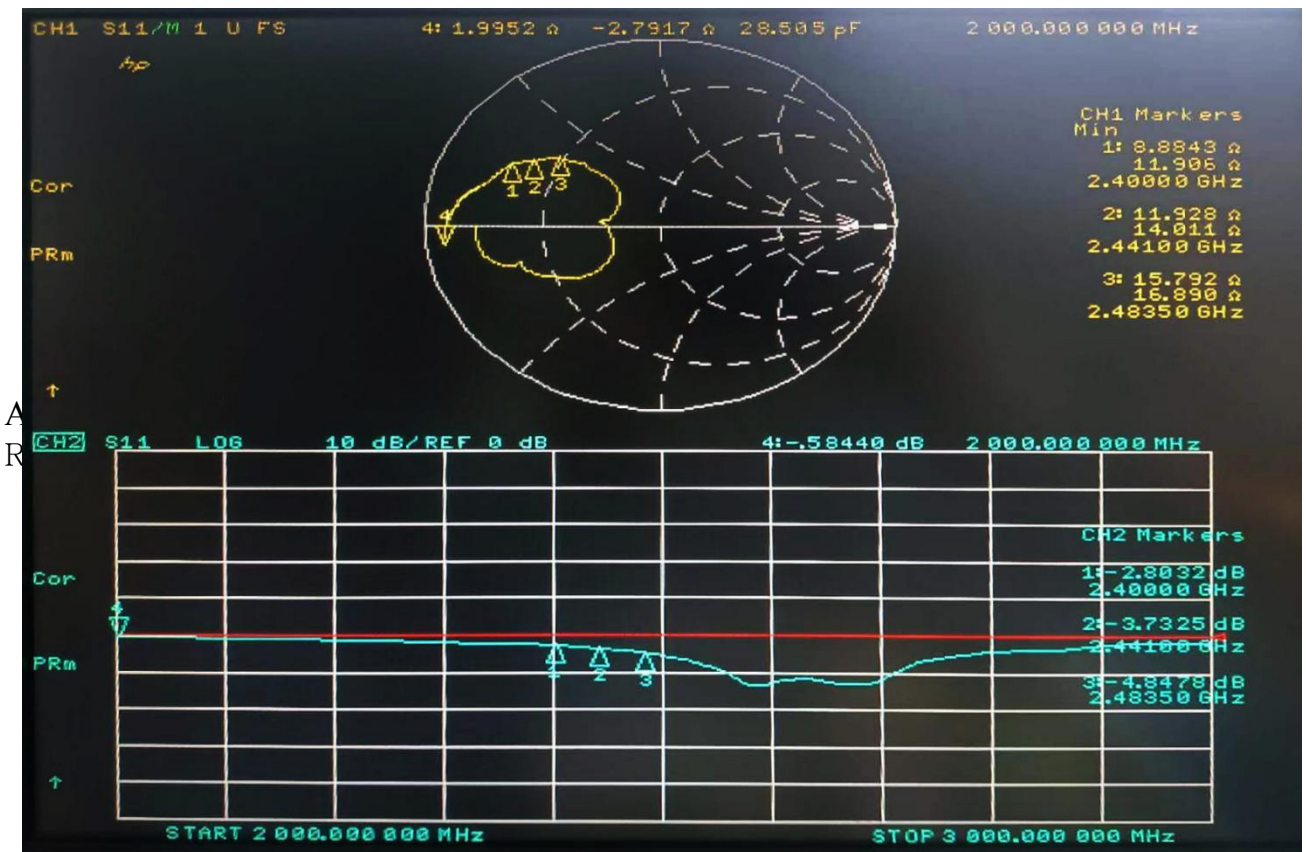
CH1 S11/M 1 U FS 4: 1.9952 Ω -2.7917 Ω 28.505 pF 2 000.000 000 MHz

hp

Cor

PRm

CH1 Markers
Min
1: 8.8843 Ω
11.906 Ω
2.40000 GHz

2: 11.928 Ω
14.011 Ω
2.44100 GHz

3: 15.792 Ω
16.890 Ω
2.48350 GHz

4
1 2 3

↑

A
R

CH2 S11 LOG 10 dB/REF 0 dB 4:-.58440 dB 2 000.000 000 MHz

Cor

PRm

↑

CH2 Markers
1:-2.8032 dB
2.40000 GHz
2:-3.7325 dB
2.44100 GHz
3:-4.8478 dB
2.48350 GHz

4
1 2 3

START 2 000.000 000 MHz STOP 3 000.000 000 MHz